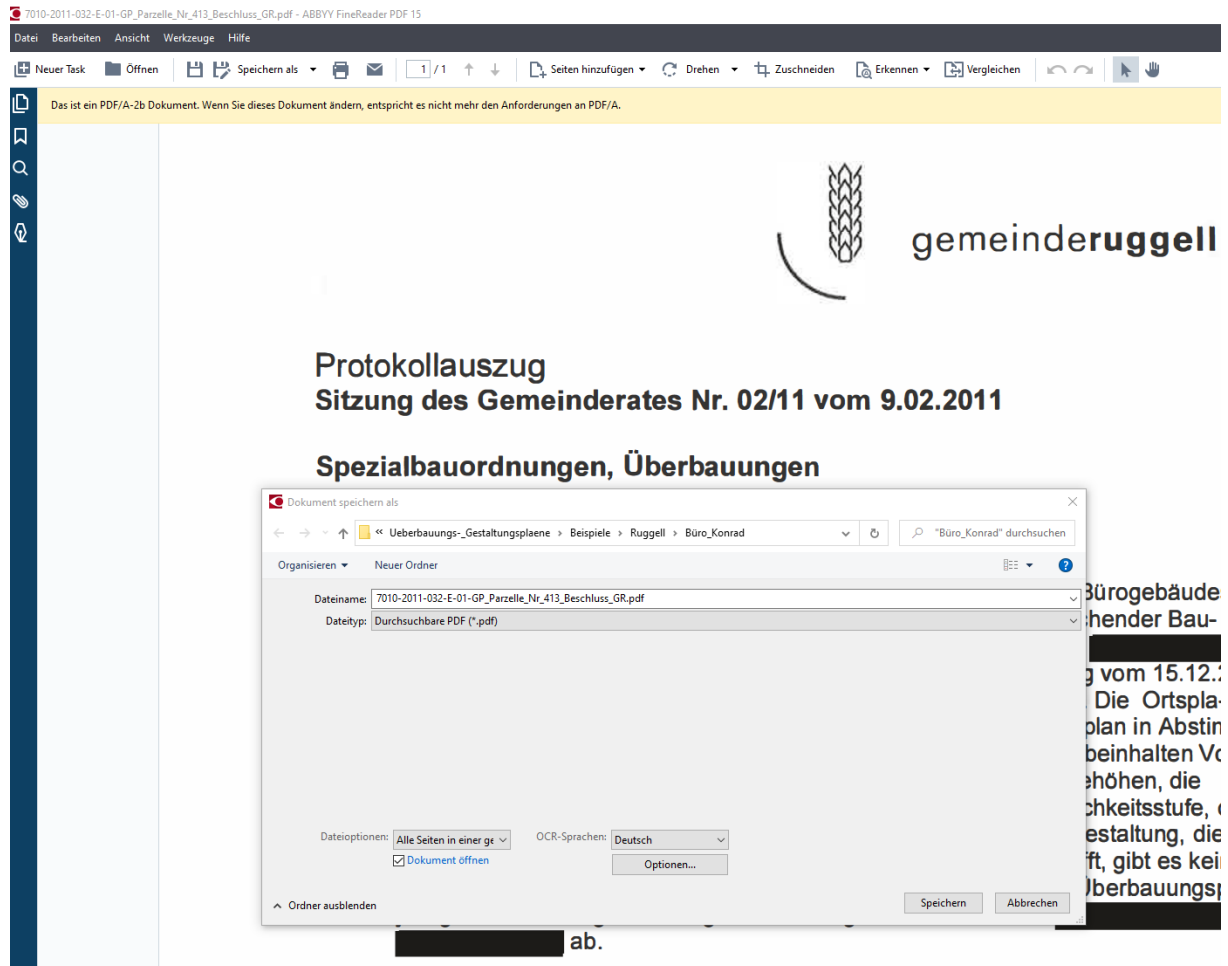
7010-2011-032-E-01-GP_Parzelle_Nr_413_Beschluss_GR.pdf - ABBYY FineReader PDF 15

Datei Bearbeiten Ansicht Werkzeuge Hilfe

Neuer Task Öffnen Speichern als 1 / 1 Seiten hinzufügen Drehen Zuschneiden Erkennen Vergleichen

Das ist ein PDF/A-2b Dokument. Wenn Sie dieses Dokument ändern, entspricht es nicht mehr den Anforderungen an PDF/A.

gemeinderuggell

Protokollauszug
Sitzung des Gemeinderates Nr. 02/11 vom 9.02.2011

Spezialbauordnungen, Überbauungen

Dokument speichern als

« Ueberbauungs-_Gestaltungsplaene › Beispiele › Ruggell › Büro_Konrad

"Büro_Konrad" durchsuchen

Organisieren Neuer Ordner

Dateiname: 7010-2011-032-E-01-GP_Parzelle_Nr_413_Beschluss_GR.pdf

Dateityp: Durchsuchbare PDF (*.pdf)

Dateioptionen: Alle Seiten in einer ge

Dokument öffnen

OCR-Sprachen: Deutsch

Optionen...

Ordner ausblenden

Speichern Abbrechen

Bürogebäude
hender Bau-
g vom 15.12.
Die Ortspla-
plan in Abstin
beinhalten Vo
ehöhen, die
chkeitsstufe,
estaltung, die
ft, gibt es kei
Überbauungsp

ab.